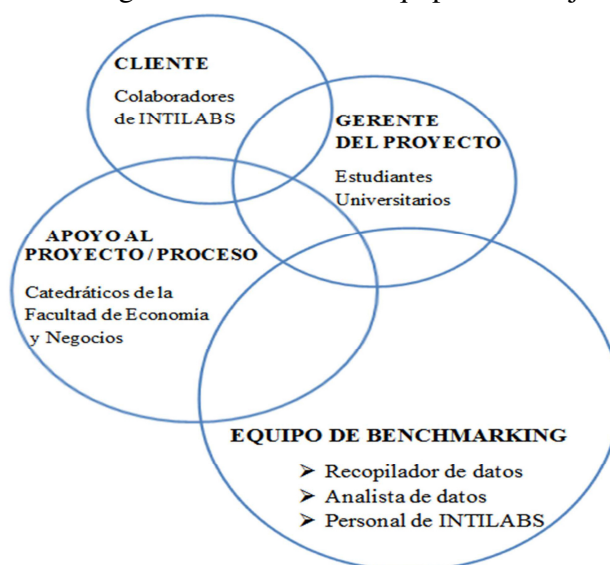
CLIENTE
Colaboradores de INTILABS

GERENTE DEL PROYECTO
Estudiantes Universitarios

APOYO AL PROYECTO / PROCESO
Catedráticos de la Facultad de Economía y Negocios

EQUIPO DE BENCHMARKING
➢ Recopilador de datos
➢ Analista de datos
➢ Personal de INTILABS